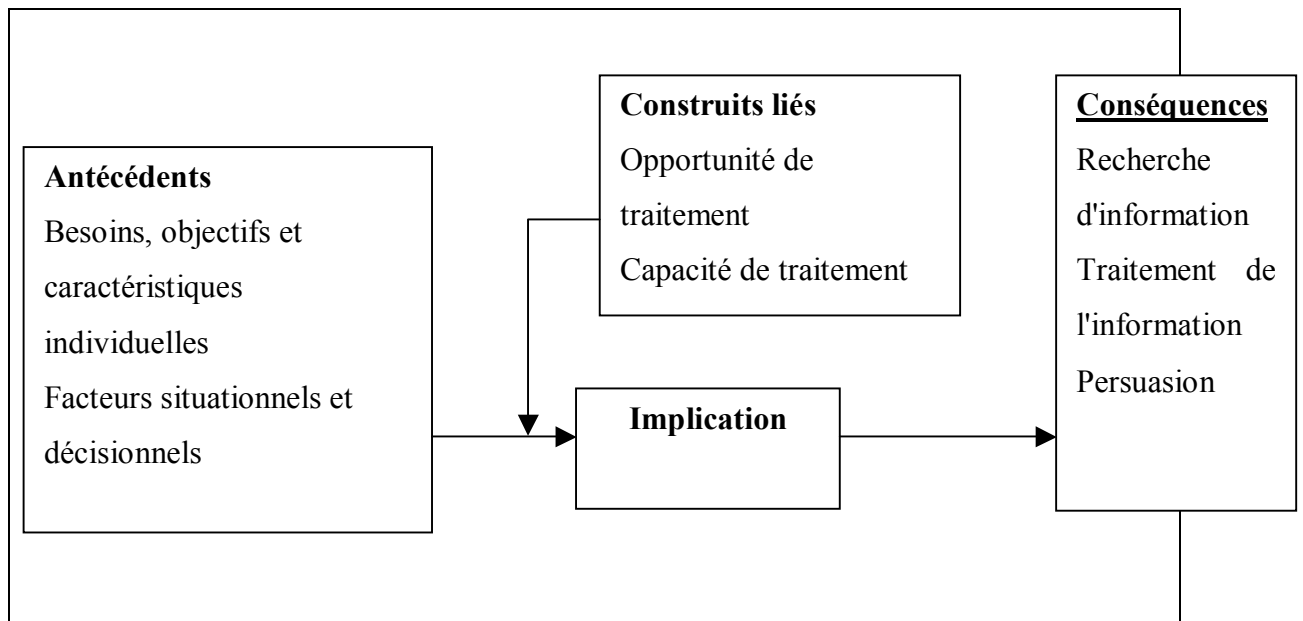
Antécédents
Besoins, objectifs et caractéristiques individuelles
Facteurs situationnels et décisionnels

Construits liés
Opportunité de traitement
Capacité de traitement

Implication

Conséquences
Recherche d'information
Traitement de l'information
Persuasion